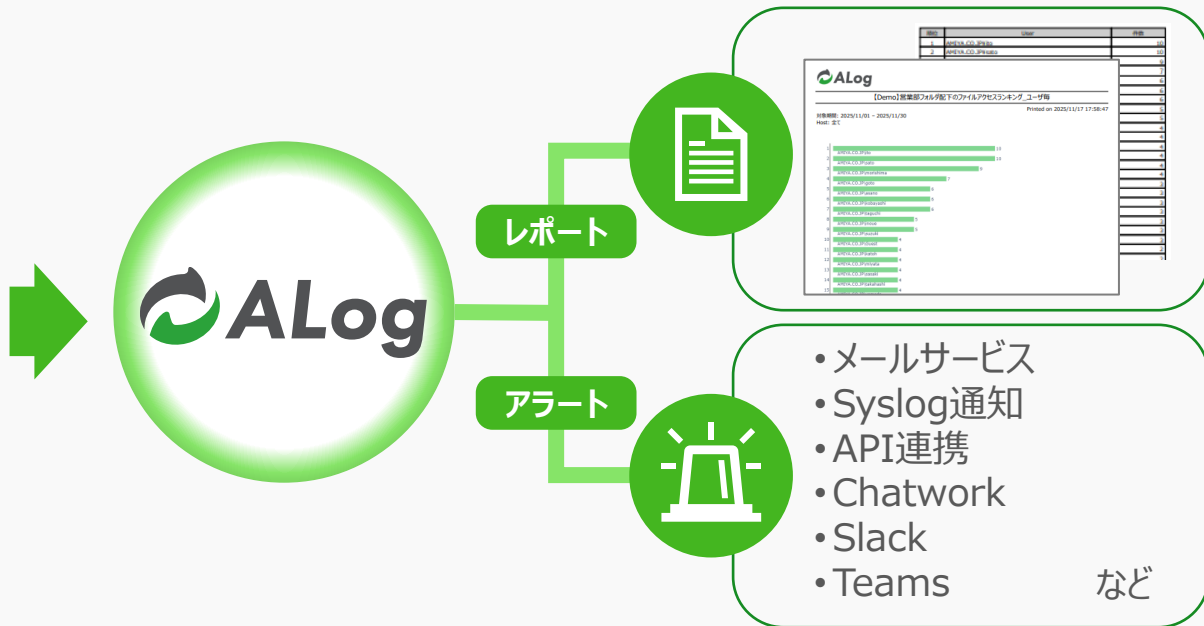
ALog

レポート

アラート

ALog

【Demo】営業部フォルダ配下のファイルアクセスランキング_ユーザ毎

Printed on 2025/11/17 17:58:47

対象期間: 2025/11/01 ~ 2025/11/30
Host: 全て

• メールサービス
• Syslog通知
• API連携
• Chatwork
• Slack
• Teams など